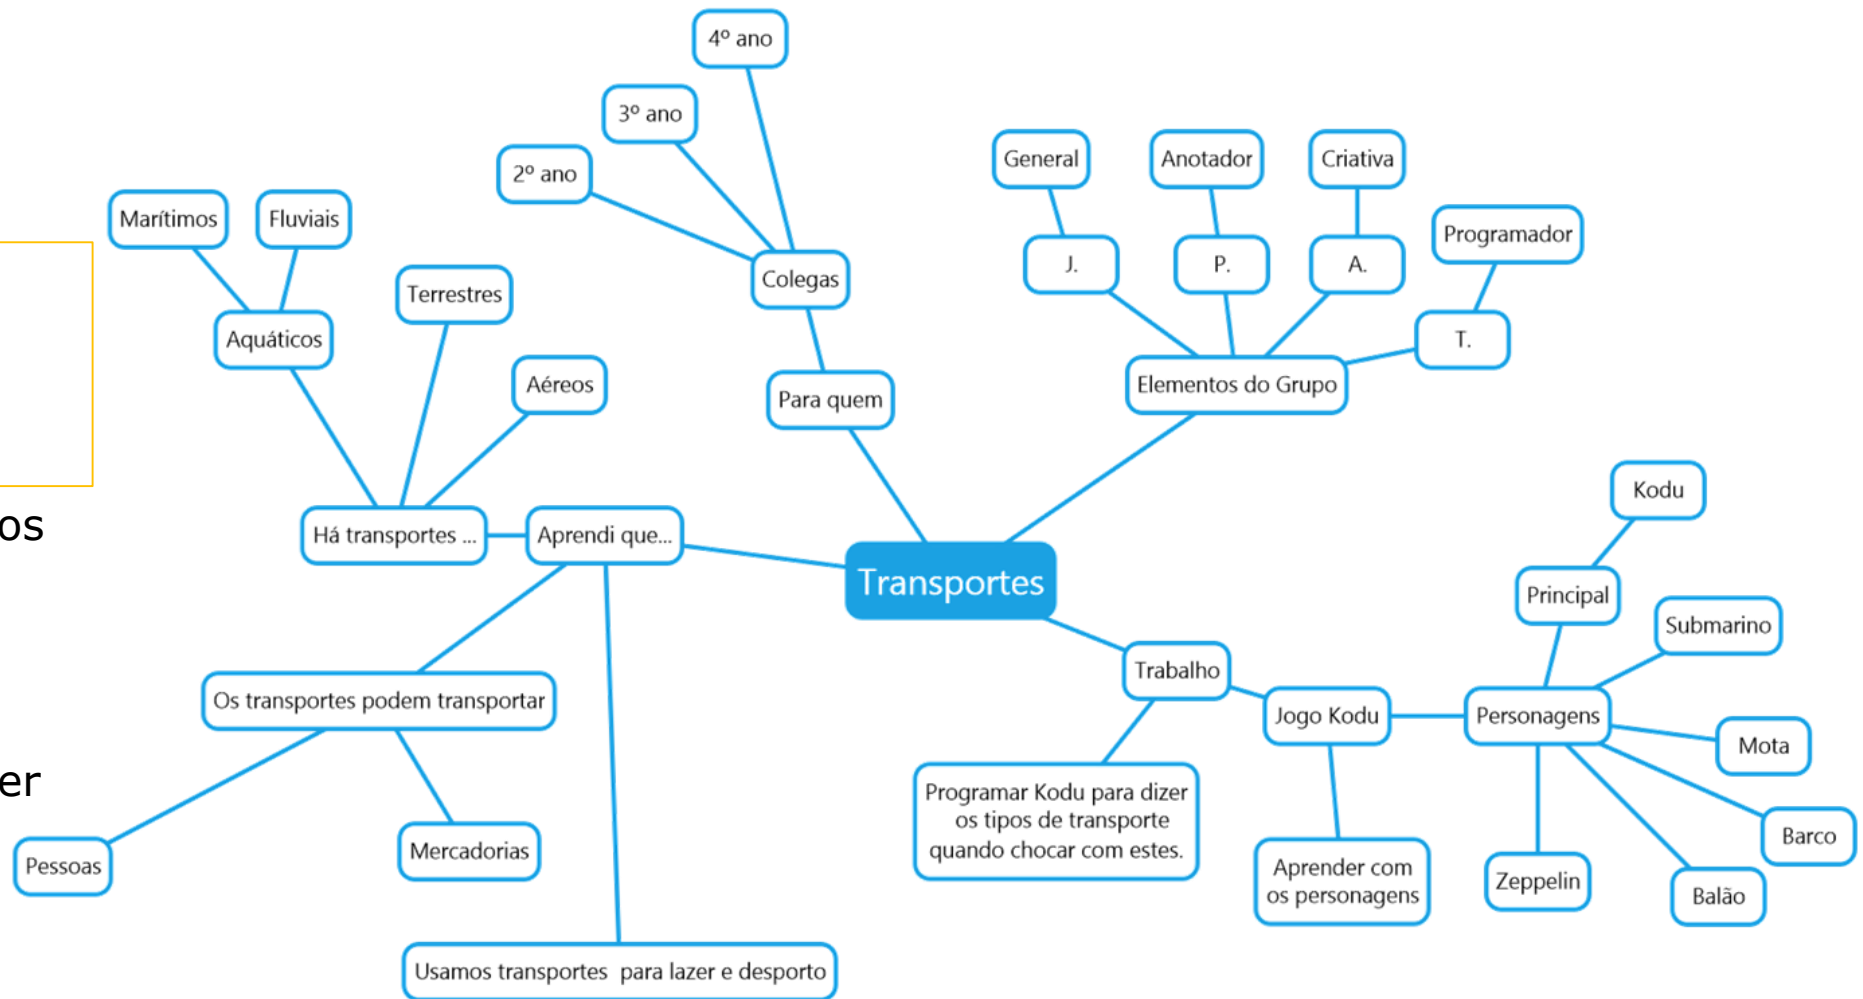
os

er

Transportes

Para quem
Colegas
2º ano
3º ano
4º ano

Elementos do Grupo
J.
General
P.
Anotador
A.
Criativa
T.
Programador

Aprendi que...
Há transportes ...
Aquáticos
Marítimos
Fluviais
Terrestres
Aéreos
Os transportes podem transportar
Pessoas
Mercadorias
Usamos transportes para lazer e desporto

Trabalho
Programar Kodu para dizer os tipos de transporte quando chocar com estes.
Jogo Kodu
Aprender com os personagens
Personagens
Principal
Kodu
Submarino
Mota
Barco
Balão
Zeppelin